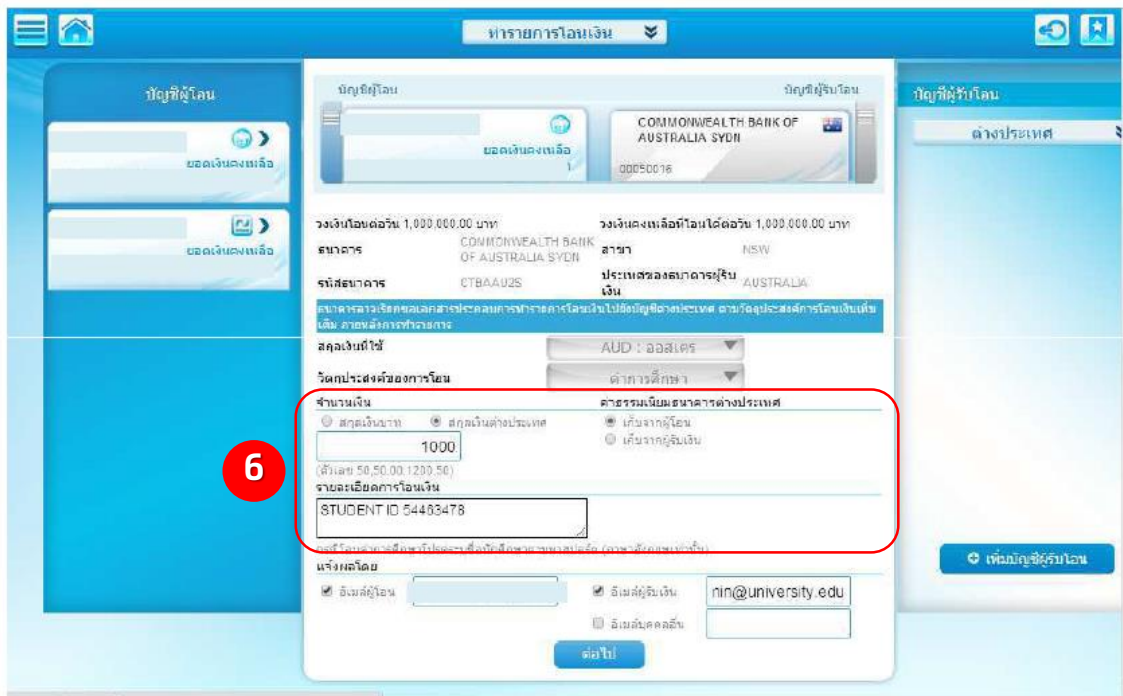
ทำรายการโอนเงิน

บัญชีผู้โอน

ยอดเงินคงเหลือ

ยอดเงินคงเหลือ

บัญชีผู้โอน

บัญชีผู้รับโอน

ยอดเงินคงเหลือ
1

COMMONWEALTH BANK OF AUSTRALIA SYDN
00050016

วงเงินโอนต่อวัน 1,000,000.00 บาท
วงเงินคงเหลือที่โอนได้ต่อวัน 1,000,000.00 บาท

ธนาคาร COMMONWEALTH BANK OF AUSTRALIA SYDN
สาขา NSW

รหัสธนาคาร CTBAAU2S
ประเทศของธนาคารผู้รับเงิน AUSTRALIA

ธนาคารอาจเรียกขอเอกสารประกอบการทำรายการโอนเงินไปยังบัญชีต่างประเทศ ตามวัตถุประสงค์การโอนเงินเพิ่มเติม ภายหลังการทำรายการ

สกุลเงินที่ใช้ AUD : ออสเตร

วัตถุประสงค์ของการโอน ค่าการศึกษา

จำนวนเงิน
สกุลเงินบาท
สกุลเงินต่างประเทศ
1000
(ตัวเลข 50,50.00,1200.50)

ค่าธรรมเนียมธนาคารต่างประเทศ
เก็บจากผู้โอน
เก็บจากผู้รับเงิน

6

รายละเอียดการโอนเงิน
STUDENT ID 54463478

กรณีโอนต่างประเทศโปรดระบุชื่อบัญชีภาษาอังกฤษ (ภาษาอังกฤษเท่านั้น)

แจ้งผลโดย
อีเมล์ผู้โอน
อีเมล์ผู้รับเงิน nin@university.edu
อีเมล์บุคคลอื่น

ต่อไป

บัญชีผู้รับโอน

ต่างประเทศ

เพิ่มบัญชีผู้รับโอน